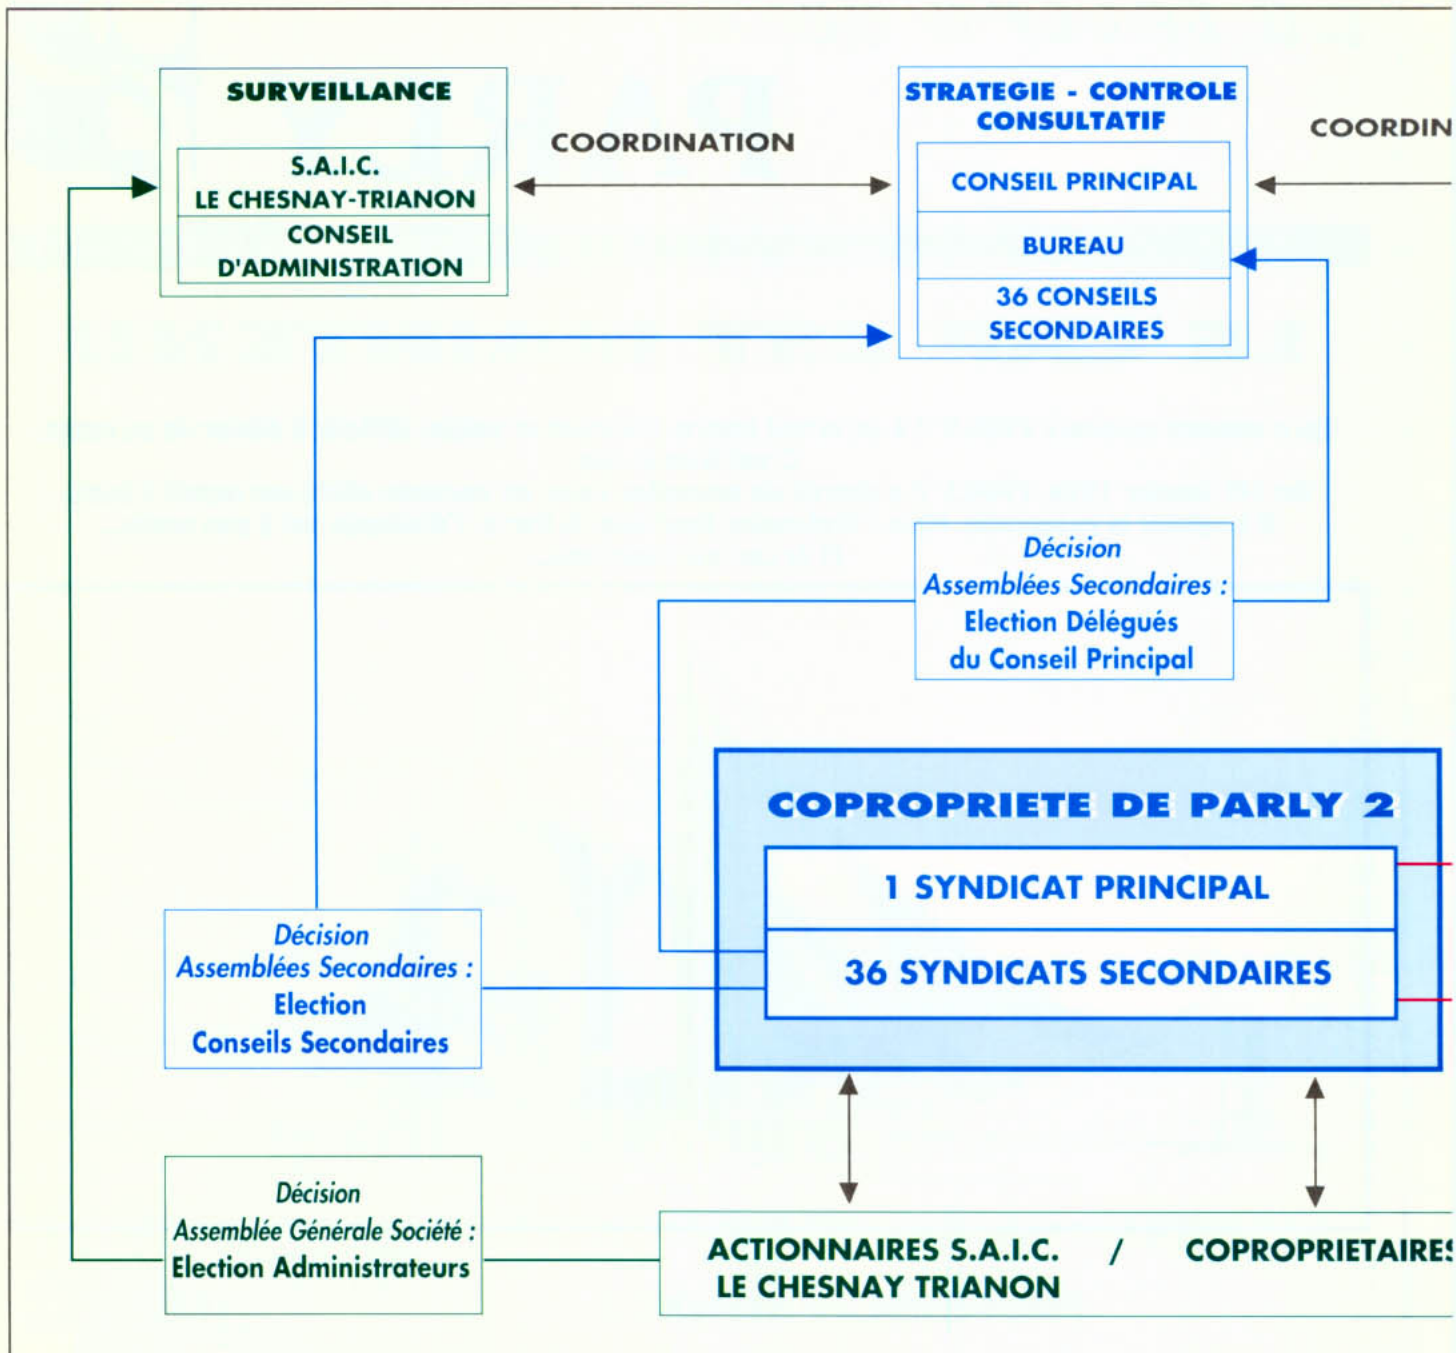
SURVEILLANCE

S.A.I.C.
LE CHESNAY-TRIANON

CONSEIL
D'ADMINISTRATION

COORDINATION

STRATEGIE - CONTROLE
CONSULTATIF

CONSEIL PRINCIPAL

BUREAU

36 CONSEILS
SECONDAIRES

COORDIN

Décision
Assemblées Secondaires :
Election Délégués
du Conseil Principal

COPROPRIETE DE PARLY 2

1 SYNDICAT PRINCIPAL

36 SYNDICATS SECONDAIRES

Décision
Assemblées Secondaires :
Election
Conseils Secondaires

Décision
Assemblée Générale Société :
Election Administrateurs

ACTIONNAIRES S.A.I.C.
LE CHESNAY TRIANON

/

COPROPRIETAIRE